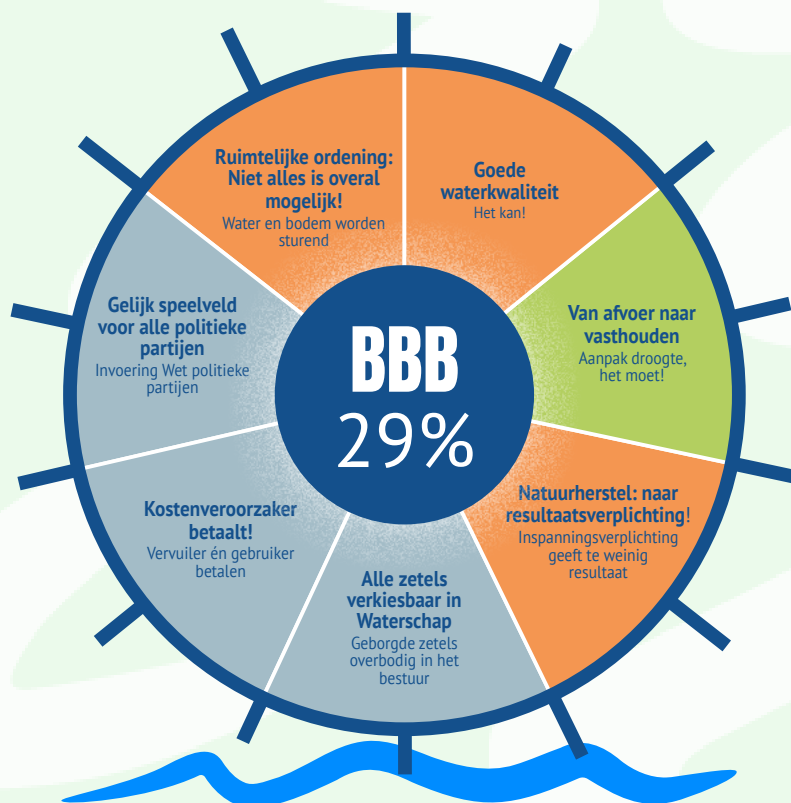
BBB
29%

Goede waterkwaliteit
Het kan!

Van afvoer naar vasthouden
Aanpak droogte, het moet!

Natuurherstel: naar resultaatsverplichting!
Inspanningsverplichting geeft te weinig resultaat

Alle zetels verkiesbaar in Waterschap
Geborgde zetels overbodig in het bestuur

Kostenveroorzaker betaalt!
Vervuiler én gebruiker betalen

Gelijk speelveld voor alle politieke partijen
Invoering Wet politieke partijen

Ruimtelijke ordening: Niet alles is overal mogelijk!
Water en bodem worden sturend